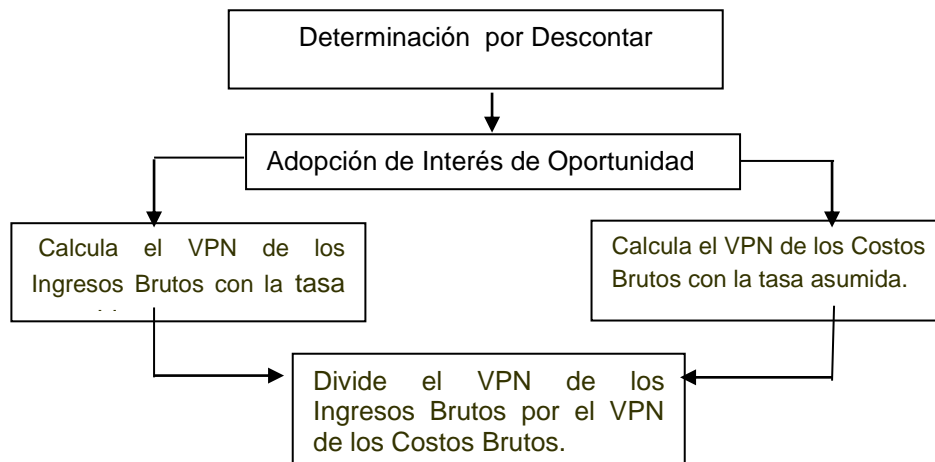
Determinación por Descontar

Adopción de Interés de Oportunidad

Calcula el VPN de los Ingresos Brutos con la tasa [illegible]

Calcula el VPN de los Costos Brutos con la tasa asumida.

Divide el VPN de los Ingresos Brutos por el VPN de los Costos Brutos.